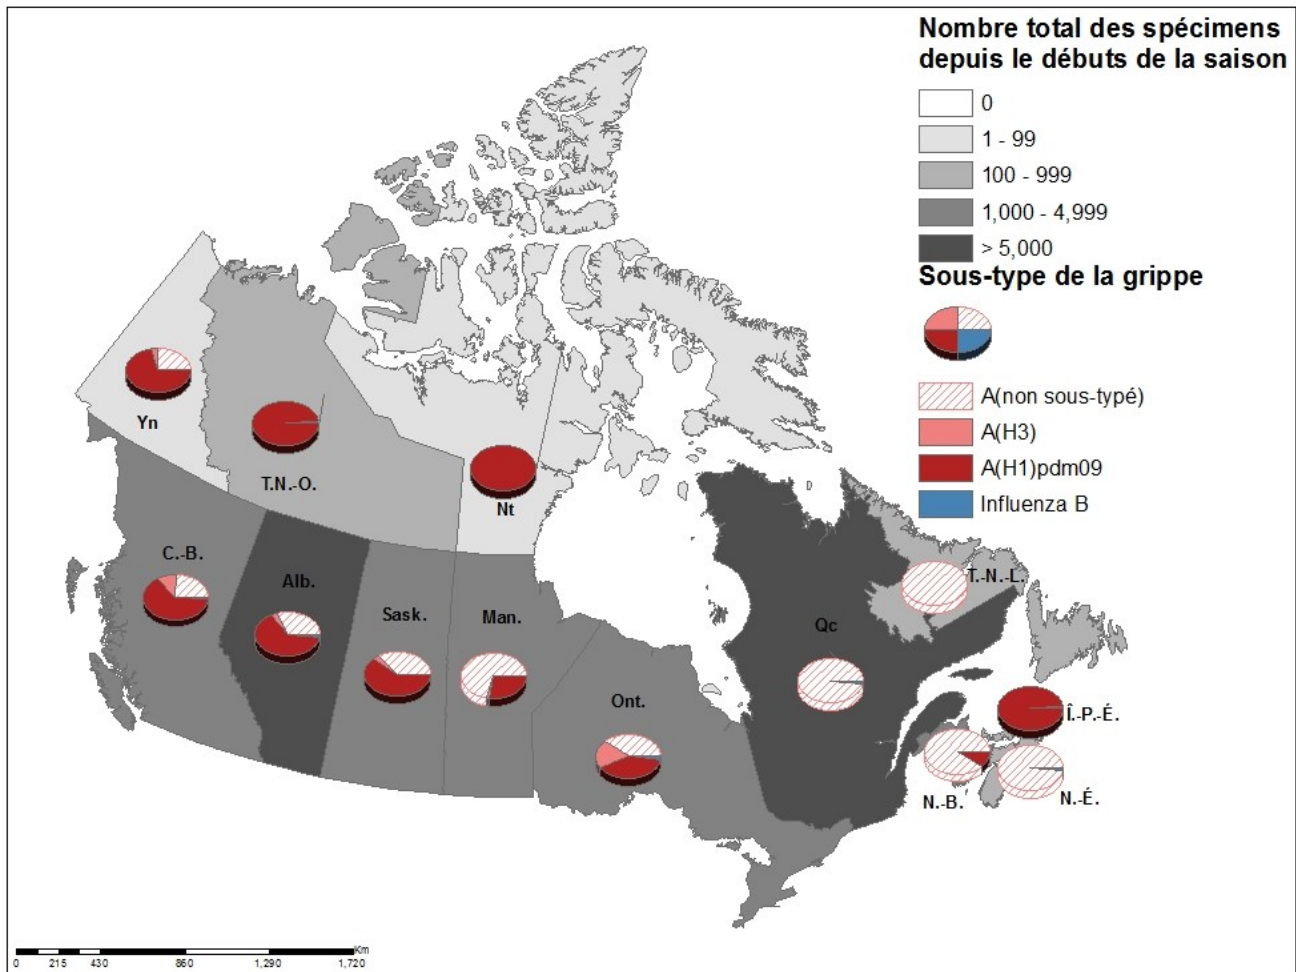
Nombre total des spécimens depuis le débuts de la saison

0

1 - 99

100 - 999

1,000 - 4,999

> 5,000

Sous-type de la grippe

A(non sous-typé)

A(H3)

A(H1)pdm09

Influenza B

Yn

T.N.-O.

Nt

C.-B.

Alb.

Sask.

Man.

Ont.

Qc

T.-N.-L.

Î.-P.-É.

N.-B.

N.-É.

Km

0 215 430 860 1,290 1,720